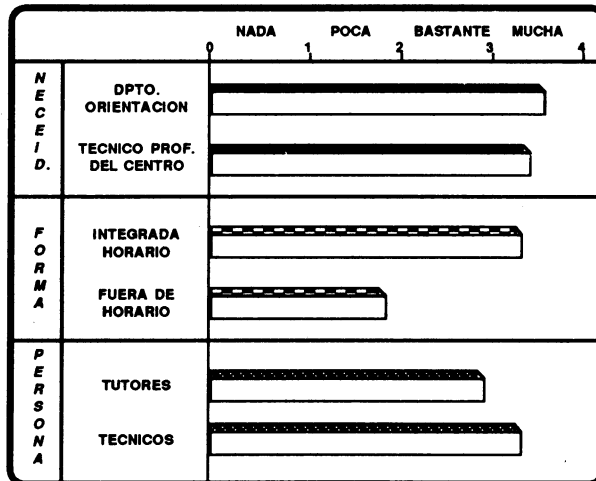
| | | NADA 0 1 POCA 2 BASTANTE 3 MUCHA 4 |
|---|---|---|
| NECEID. | DPTO. ORIENTACION | |
| | TECNICO PROF. DEL CENTRO | |
| FORMA | INTEGRADA HORARIO | |
| | FUERA DE HORARIO | |
| PERSONA | TUTORES | |
| | TECNICOS | |